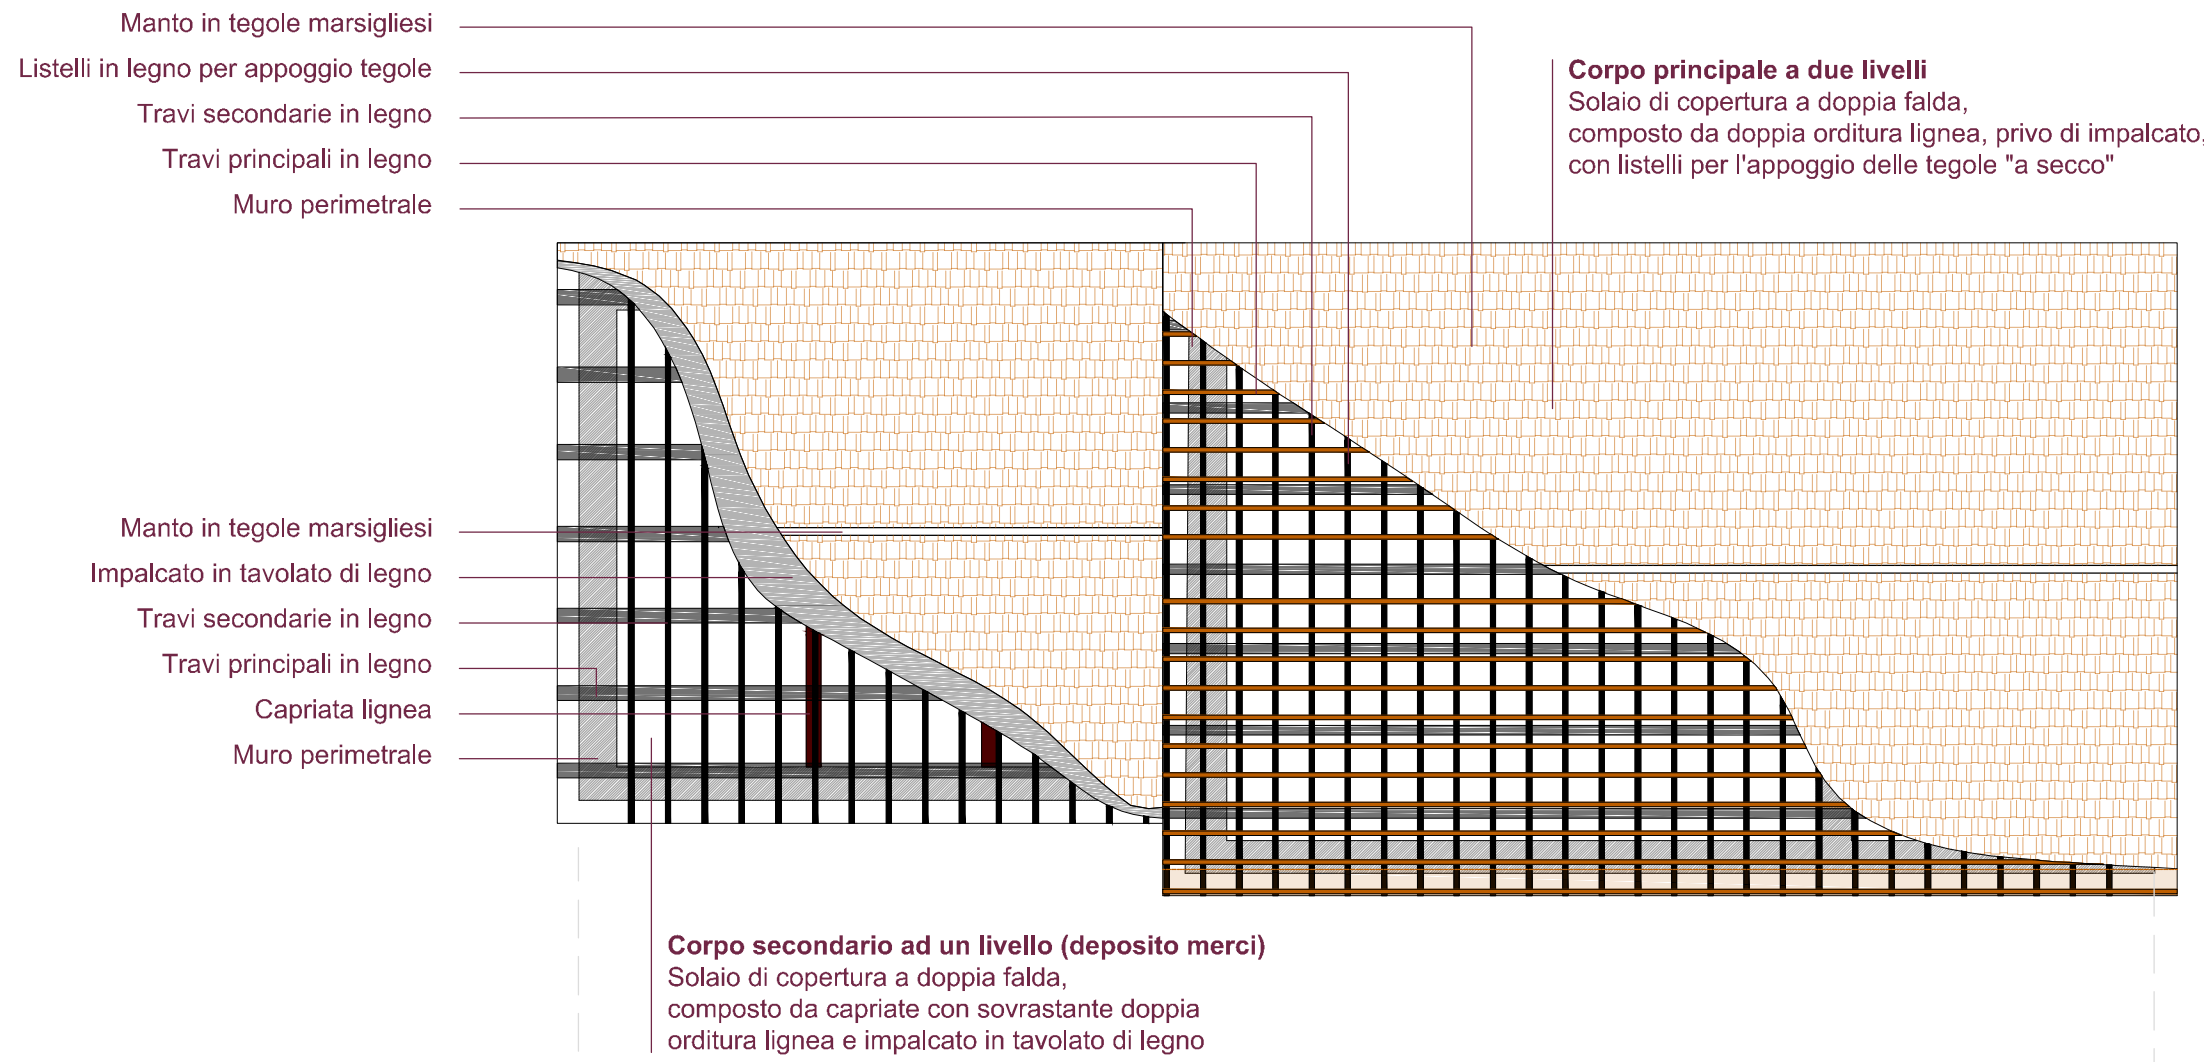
Manto in tegole marsigliesi
Listelli in legno per appoggio tegole
Travi secondarie in legno
Travi principali in legno
Muro perimetrale

**Corpo principale a due livelli**
Solaio di copertura a doppia falda,
composto da doppia orditura lignea, privo di impalcato,
con listelli per l'appoggio delle tegole "a secco"

Manto in tegole marsigliesi
Impalcato in tavolato di legno
Travi secondarie in legno
Travi principali in legno
Capriata lignea
Muro perimetrale

**Corpo secondario ad un livello (deposito merci)**
Solaio di copertura a doppia falda,
composto da capriate con sovrastante doppia
orditura lignea e impalcato in tavolato di legno